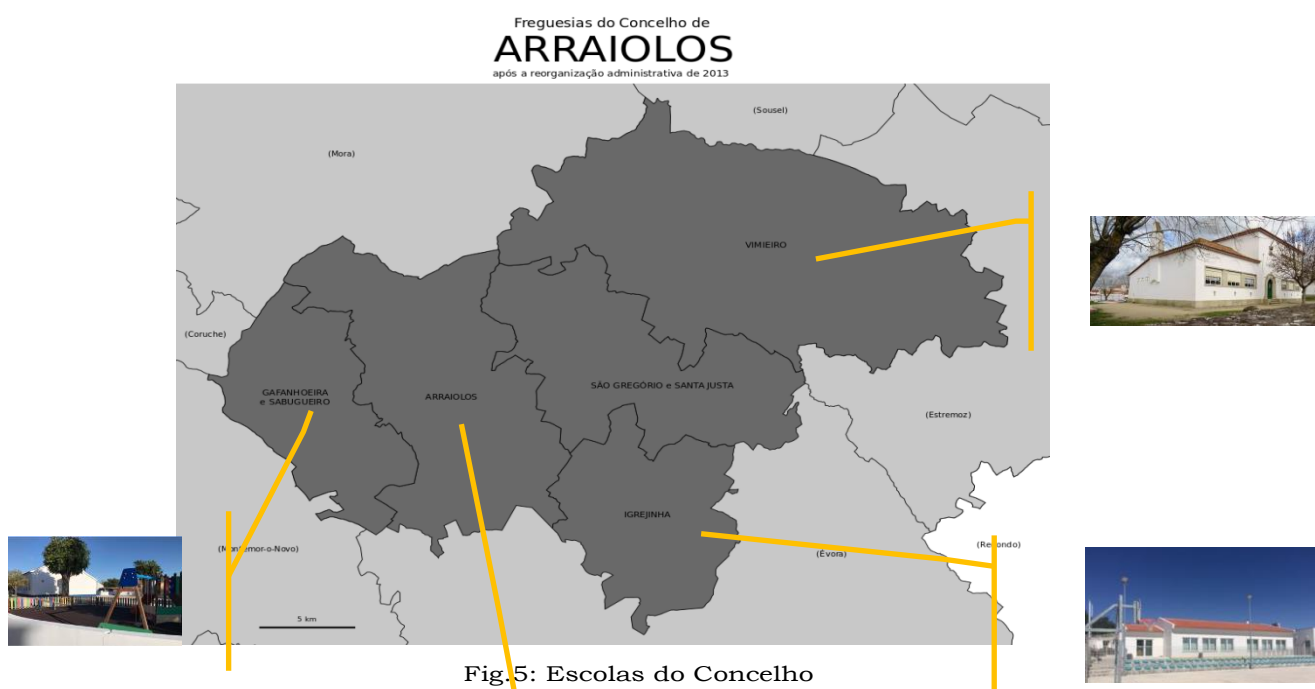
Freguesias do Concelho de
ARRAIOLOS
após a reorganização administrativa de 2013

(Sousel)

(Mora)

VIMIEIRO

(Coruche)

GAFANHOEIRA e SABUGUEIRO

ARRAIOLOS

SÃO GREGÓRIO e SANTA JUSTA

(Estremoz)

IGREJINHA

(Montemor-o-Novo)

(Évora)

(Redondo)

5 km

Fig.5: Escolas do Concelho